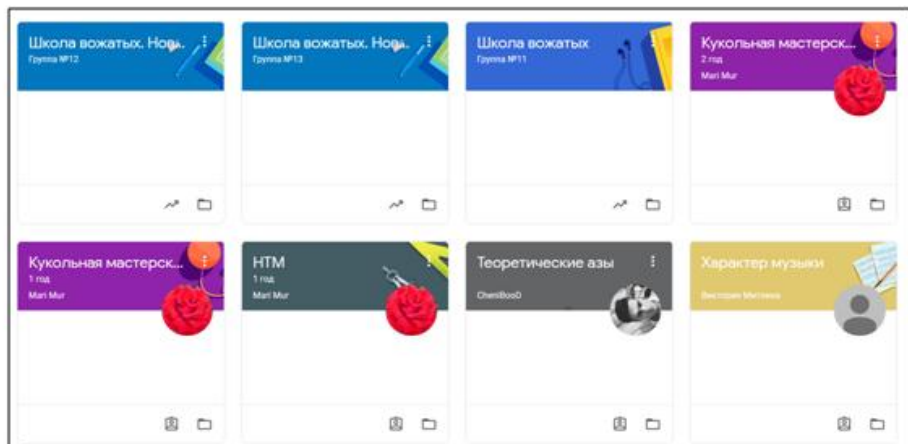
Школа вожатых. Нов...
Группа №12

Школа вожатых. Нов...
Группа №13

Школа вожатых
Группа №11

Кукольная мастерск...
2 год
Mari Mur

Кукольная мастерск...
1 год
Mari Mur

НТМ
1 год
Mari Mur

Теоретические азы
CheriBooD

Характер музыки
Виктория Митина